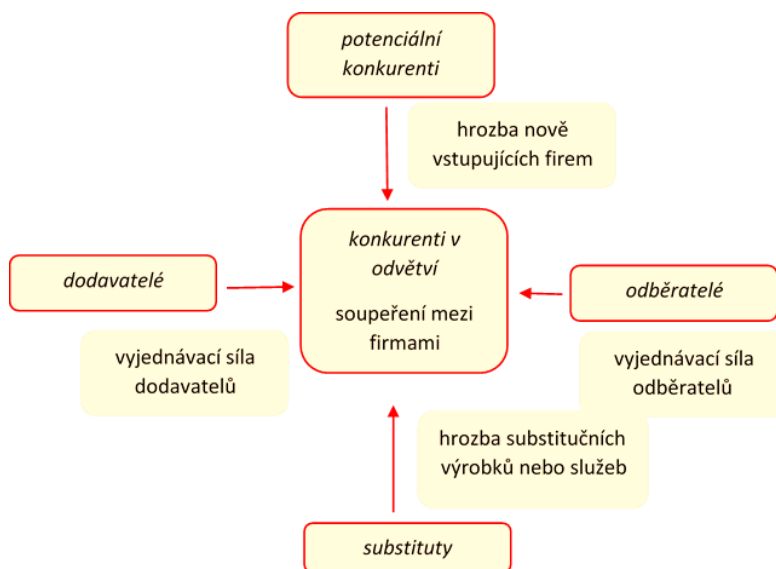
potenciální konkurenti

hrozba nově vstupujících firem

dodavatelé

konkurenti v odvětví

soupeření mezi firmami

odběratelé

vyjednávací síla dodavatelů

vyjednávací síla odběratelů

hrozba substitučních výrobků nebo služeb

substituty